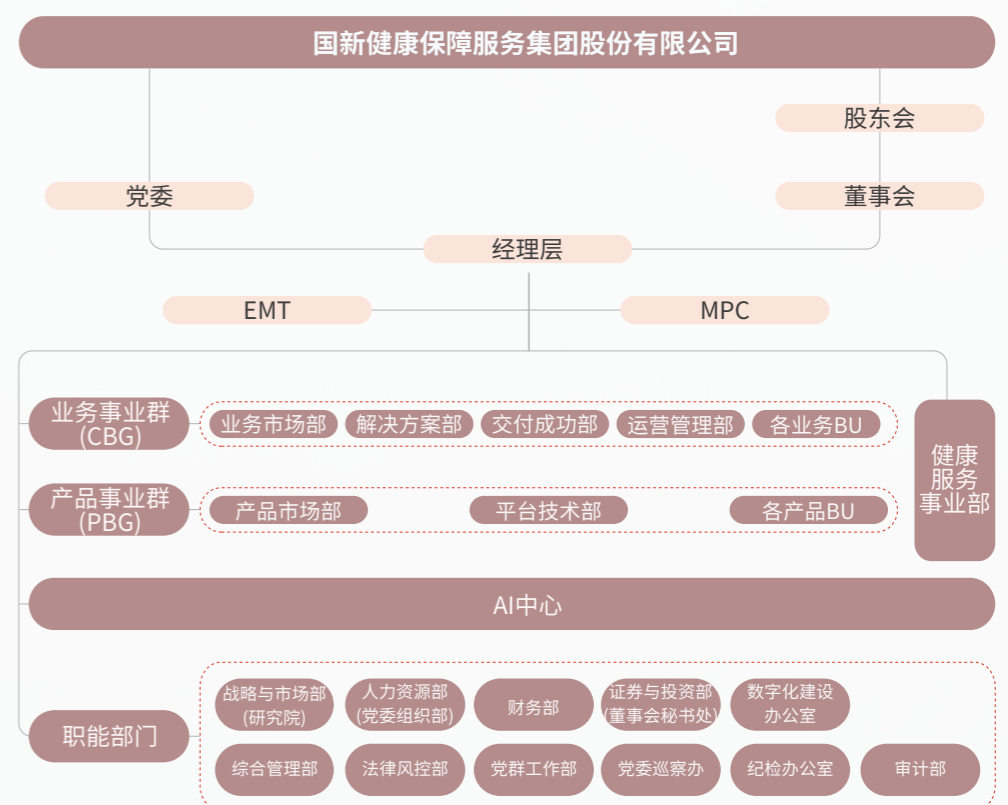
国新健康保障服务集团股份有限公司

股东会

党委

董事会

经理层

EMT

MPC

业务事业群
(CBG)

业务市场部 解决方案部 交付成功部 运营管理部 各业务BU

产品事业群
(PBG)

产品市场部 平台技术部 各产品BU

健康服务事业部

AI中心

职能部门

战略与市场部
(研究院)

人力资源部
(党委组织部)

财务部

证券与投资部
(董事会秘书处)

数字化建设
办公室

综合管理部

法律风控部

党群工作部

党委巡察办

纪检办公室

审计部